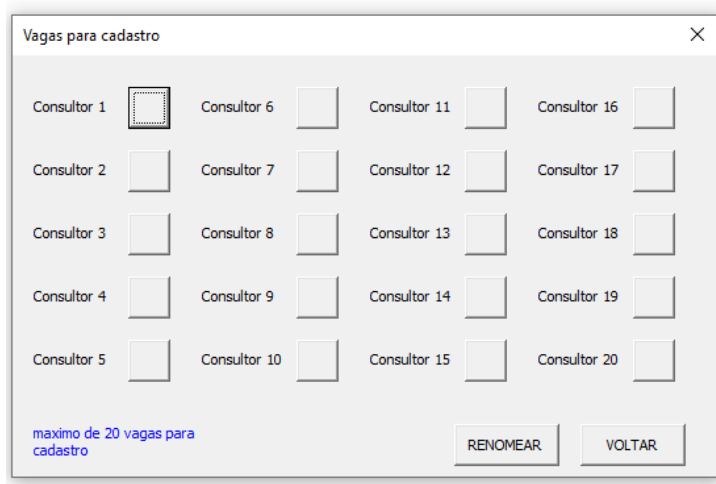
Vagas para cadastro

×

Consultor 1
Consultor 6
Consultor 11
Consultor 16

Consultor 2
Consultor 7
Consultor 12
Consultor 17

Consultor 3
Consultor 8
Consultor 13
Consultor 18

Consultor 4
Consultor 9
Consultor 14
Consultor 19

Consultor 5
Consultor 10
Consultor 15
Consultor 20

maximo de 20 vagas para cadastro

RENOMEAR

VOLTAR